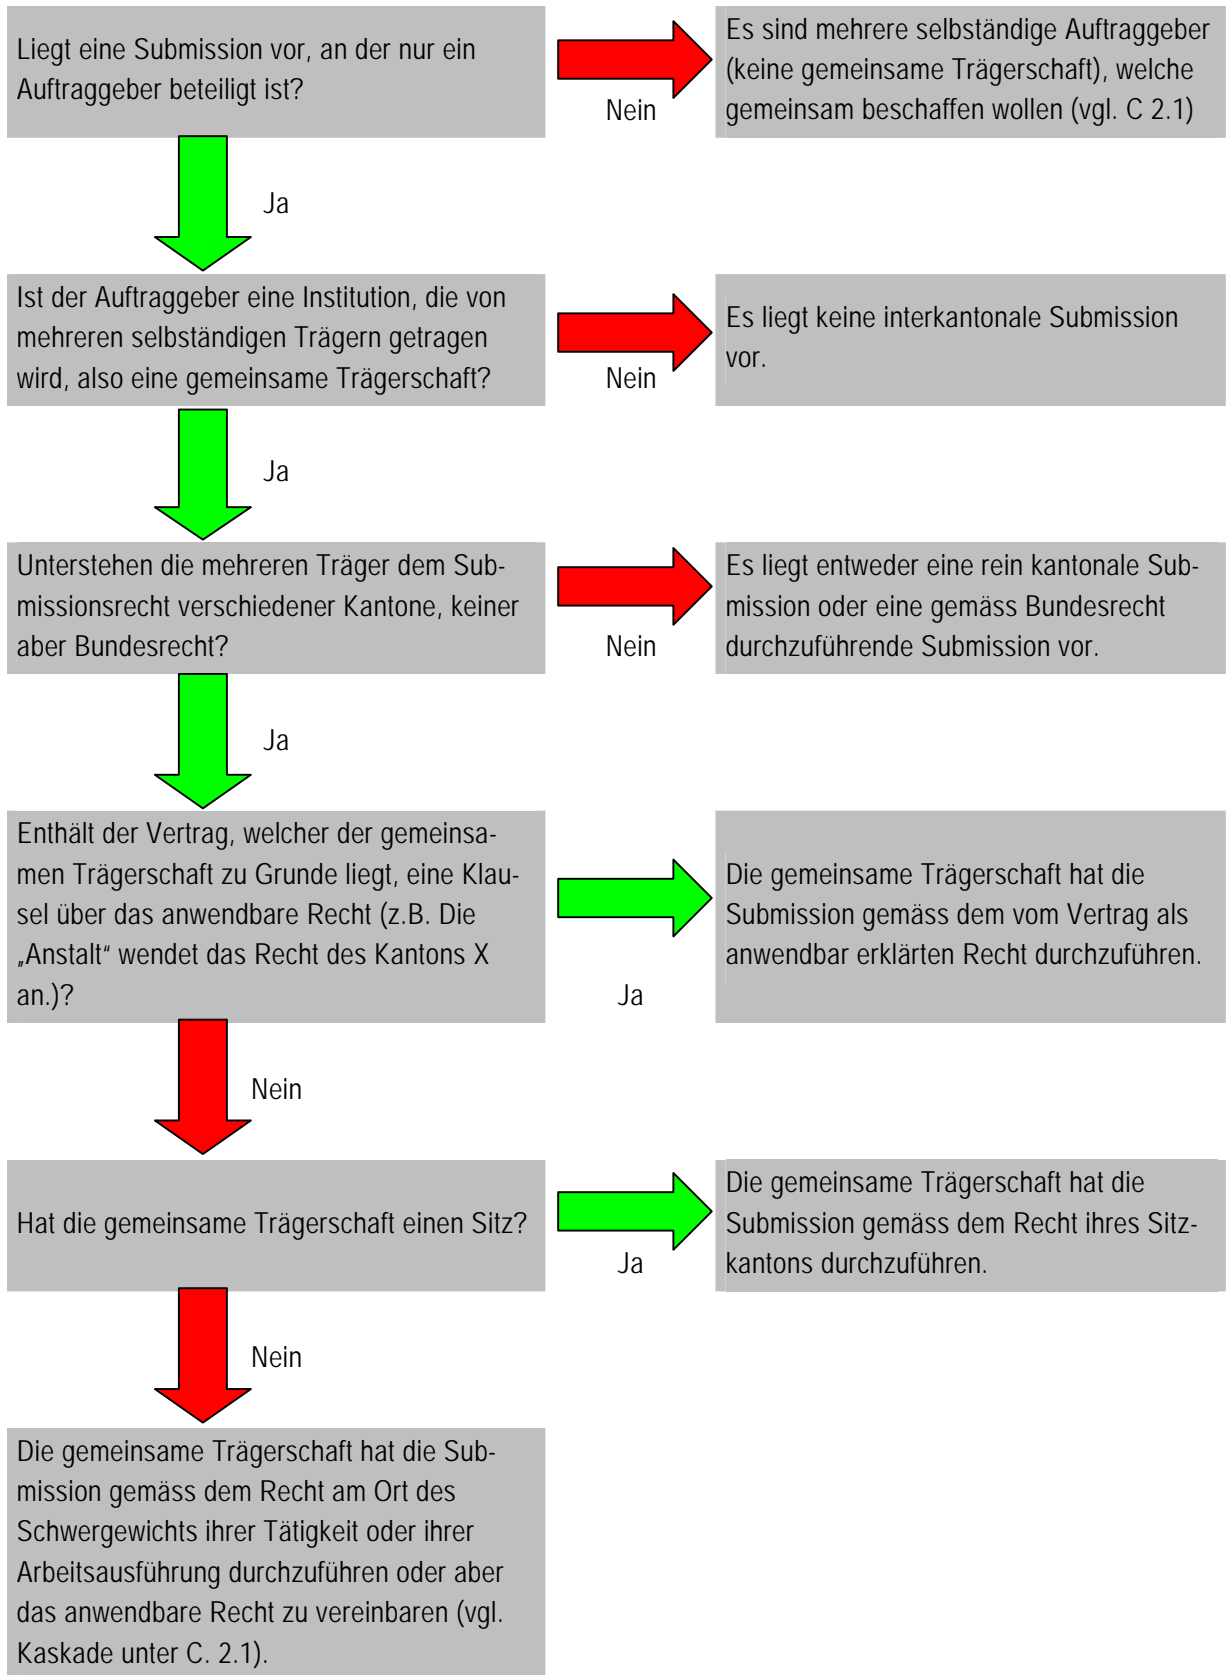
Liegt eine Submission vor, an der nur ein Auftraggeber beteiligt ist?

Nein

Es sind mehrere selbständige Auftraggeber (keine gemeinsame Trägerschaft), welche gemeinsam beschaffen wollen (vgl. C 2.1)

Ja

Ist der Auftraggeber eine Institution, die von mehreren selbständigen Trägern getragen wird, also eine gemeinsame Trägerschaft?

Nein

Es liegt keine interkantonale Submission vor.

Ja

Unterstehen die mehreren Träger dem Submissionsrecht verschiedener Kantone, keiner aber Bundesrecht?

Nein

Es liegt entweder eine rein kantonale Submission oder eine gemäss Bundesrecht durchzuführende Submission vor.

Ja

Enthält der Vertrag, welcher der gemeinsamen Trägerschaft zu Grunde liegt, eine Klausel über das anwendbare Recht (z.B. Die „Anstalt" wendet das Recht des Kantons X an.)?

Ja

Die gemeinsame Trägerschaft hat die Submission gemäss dem vom Vertrag als anwendbar erklärten Recht durchzuführen.

Nein

Hat die gemeinsame Trägerschaft einen Sitz?

Ja

Die gemeinsame Trägerschaft hat die Submission gemäss dem Recht ihres Sitzkantons durchzuführen.

Nein

Die gemeinsame Trägerschaft hat die Submission gemäss dem Recht am Ort des Schwergewichts ihrer Tätigkeit oder ihrer Arbeitsausführung durchzuführen oder aber das anwendbare Recht zu vereinbaren (vgl. Kaskade unter C. 2.1).